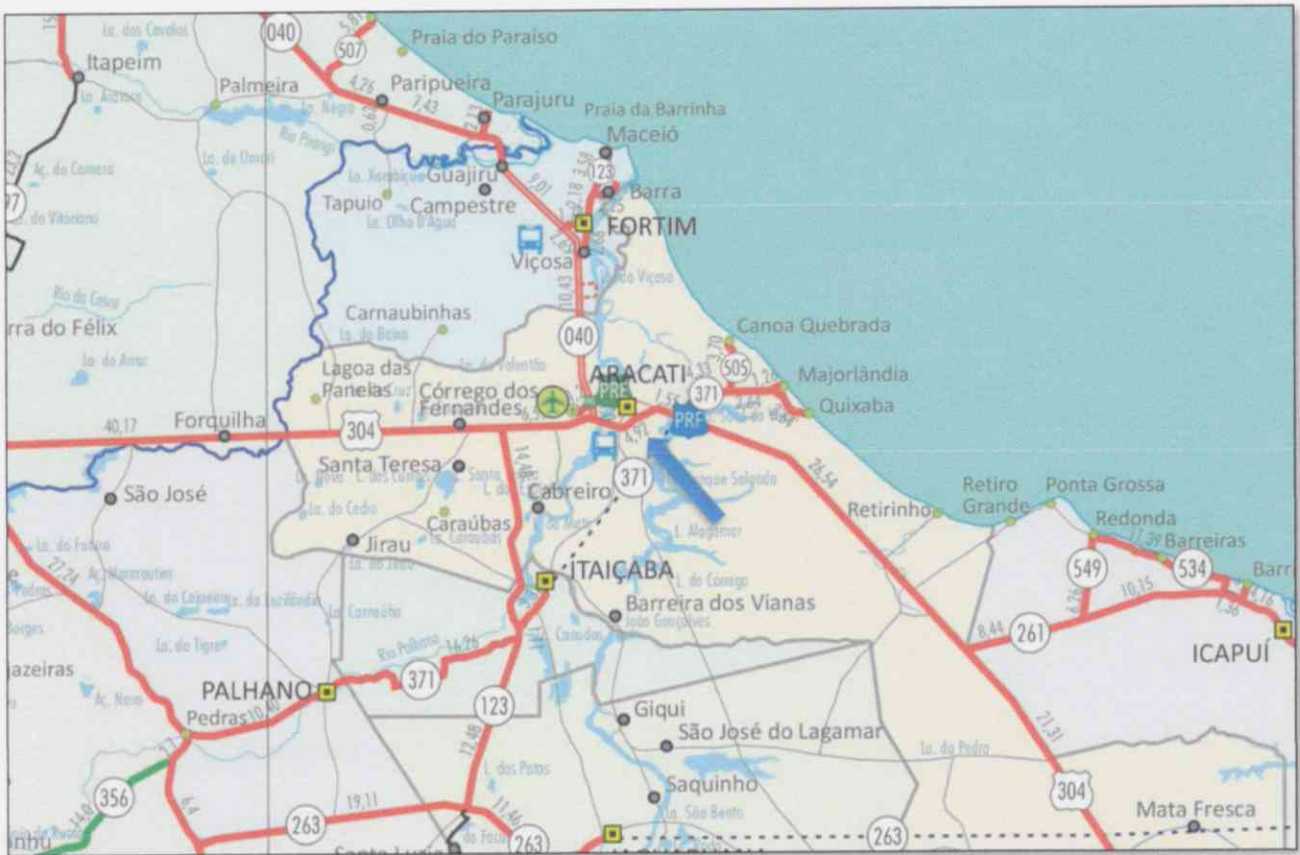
040
507
Praia do Paraiso
Itapeim
Palmeira
Paripueira
Parajuru
Praia da Barrinha
Maceió
Guajiru
Tapuio
Campestre
123
Barra
FORTIM
Viçosa
rra do Félix
Carnaubinhas
040
Canoa Quebrada
Lagoa das Paneias
Córrego dos Fernandes
ARACATI
PRF
505
371
Majorlândia
Quixaba
PRF
40,17
Forquilha
304
Santa Teresa
São José
Cabreiro
371
Retirinho
Retiro Grande
Ponta Grossa
Redonda
Barreiras
Caraúbas
Jirau
ITAIÇABA
549
534
Barreira dos Vianas
261
ICAPUÍ
jazeiras
PALHANO
371
123
Pedras
Giqui
São José do Lagamar
356
Saquinho
304
263
19,11
263
263
Mata Fresca